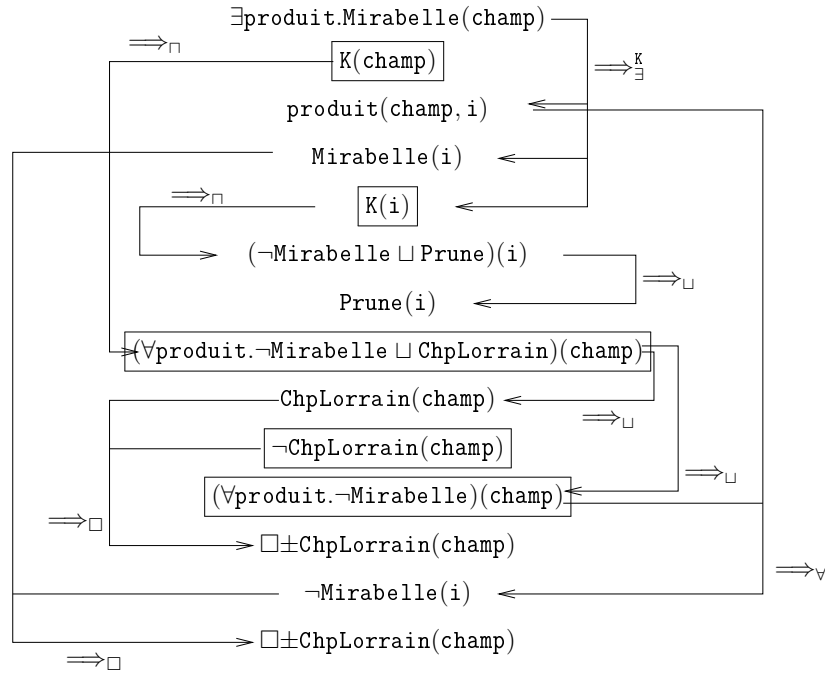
$\exists$produit.Mirabelle(champ)

$\Longrightarrow_{\sqcap}$

K(champ)

$\Longrightarrow_{\exists}^{K}$

produit(champ, i)

Mirabelle(i)

$\Longrightarrow_{\sqcap}$

K(i)

($\neg$Mirabelle $\sqcup$ Prune)(i)

$\Longrightarrow_{\sqcup}$

Prune(i)

($\forall$produit.$\neg$Mirabelle $\sqcup$ ChpLorrain)(champ)

ChpLorrain(champ)

$\Longrightarrow_{\sqcup}$

$\neg$ChpLorrain(champ)

$\Longrightarrow_{\sqcup}$

($\forall$produit.$\neg$Mirabelle)(champ)

$\Longrightarrow_{\square}$

$\square\pm$ChpLorrain(champ)

$\Longrightarrow_{\forall}$

$\neg$Mirabelle(i)

$\square\pm$ChpLorrain(champ)

$\Longrightarrow_{\square}$